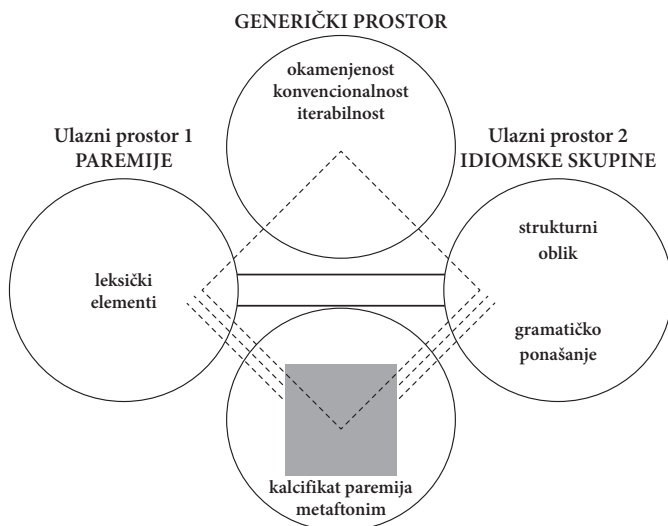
GENERIČKI PROSTOR

okamenjenost
konvencionalnost
iterabilnost

Ulazni prostor 1
PAREMIJE

Ulazni prostor 2
IDIOMSKE SKUPINE

leksički
elementi

strukturni
oblik

gramatičko
ponašanje

kalcifikat paremija
metaftonim